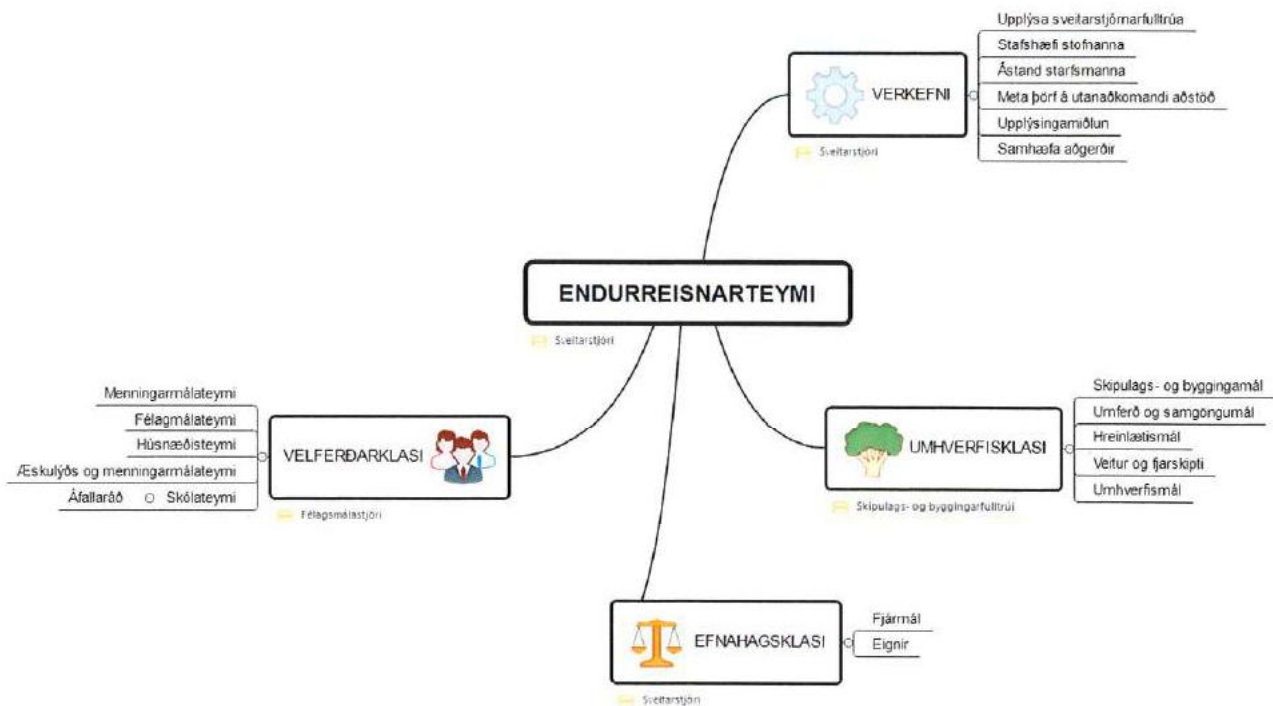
ENDURREISNARTEYMI
Sveitarstjóri

VERKEFNI
Sveitarstjóri
Upplýsa sveitarstjórnarfulltrúa
Stafshæfi stofnanna
Ástand starfsmanna
Meta þörf á utanaðkomandi aðstoð
Upplýsingamiðlun
Samhæfa aðgerðir

VELFERÐARKLASI
Félagsmálastjóri
Menningarmálateymi
Félagmálateymi
Húsnæðisteymi
Æskulýðs og menningarmálateymi
Áfallaráð
Skólateymi

UMHVERFISKLASI
Skipulags- og byggingarfulltrúi
Skipulags- og byggingamál
Umferð og samgöngumál
Hreinlætismál
Veitur og fjarskipti
Umhverfismál

EFNAHAGSKLASI
Sveitarstjóri
Fjármál
Eignir